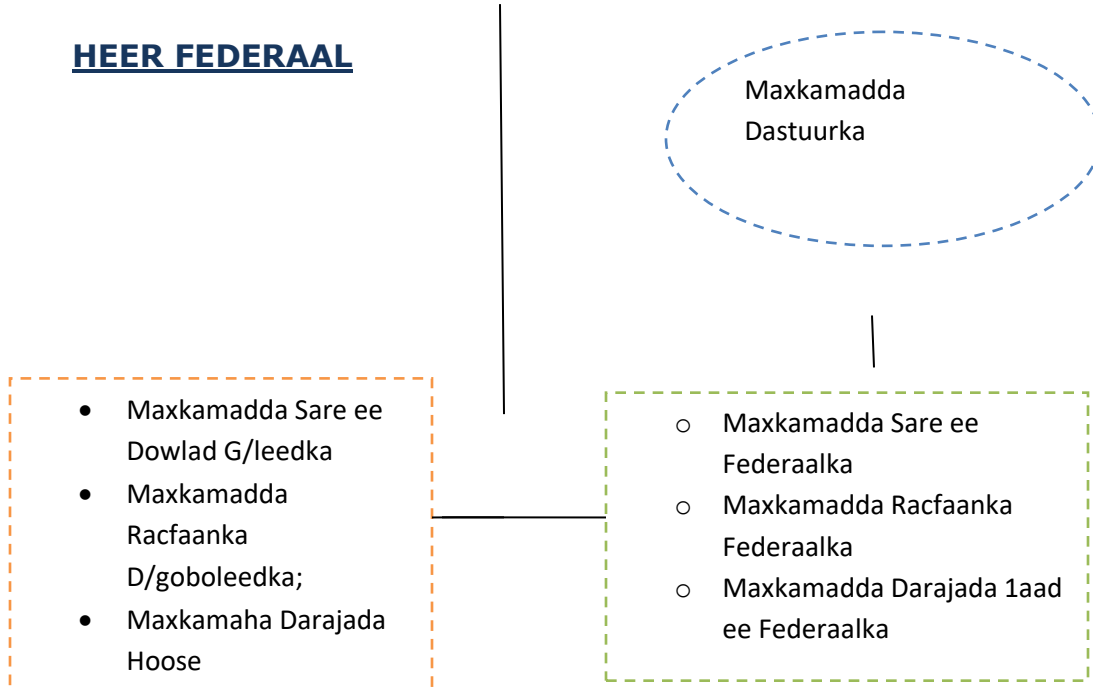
HEER FEDERAAL

Maxkamadda Dastuurka

- Maxkamadda Sare ee Dowlad G/leedka
- Maxkamadda Racfaanka D/goboleedka;
- Maxkamaha Darajada Hoose

- Maxkamadda Sare ee Federaalka
- Maxkamadda Racfaanka Federaalka
- Maxkamadda Darajada 1aad ee Federaalka